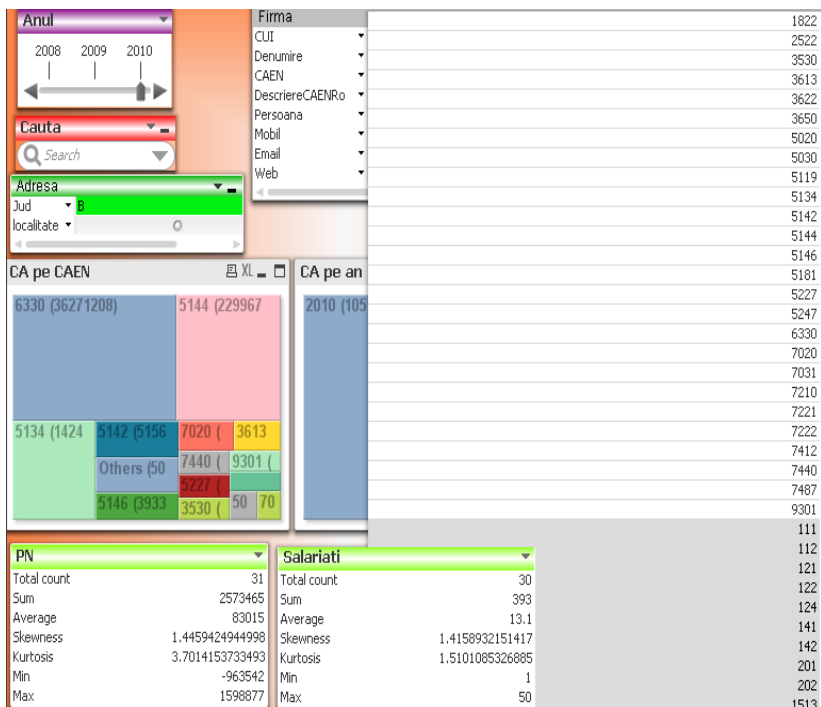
Anul
2008 2009 2010

Cauta
Search

Adresa
Jud B
localitate

Firma
CUI
Denumire
CAEN
DescriereCAENRo
Persoana
Mobil
Email
Web

CA pe CAEN
XL
6330 (36271208)
5144 (229967
5134 (1424
5142 (5156
Others (50
5146 (3933
7020 (
3613
7440 (
9301 (
5227 (
3530 (
50
70

CA pe an
2010 (105

1822
2522
3530
3613
3622
3650
5020
5030
5119
5134
5142
5144
5146
5181
5227
5247
6330
7020
7031
7210
7221
7222
7412
7440
7487
9301
111
112
121
122
124
141
142
201
202
1513

PN
| | |
|---|---|
| Total count | 31 |
| Sum | 2573465 |
| Average | 83015 |
| Skewness | 1.4459424944998 |
| Kurtosis | 3.7014153733493 |
| Min | -963542 |
| Max | 1598877 |

Salariati
| | |
|---|---|
| Total count | 30 |
| Sum | 393 |
| Average | 13.1 |
| Skewness | 1.4158932151417 |
| Kurtosis | 1.5101085326885 |
| Min | 1 |
| Max | 50 |